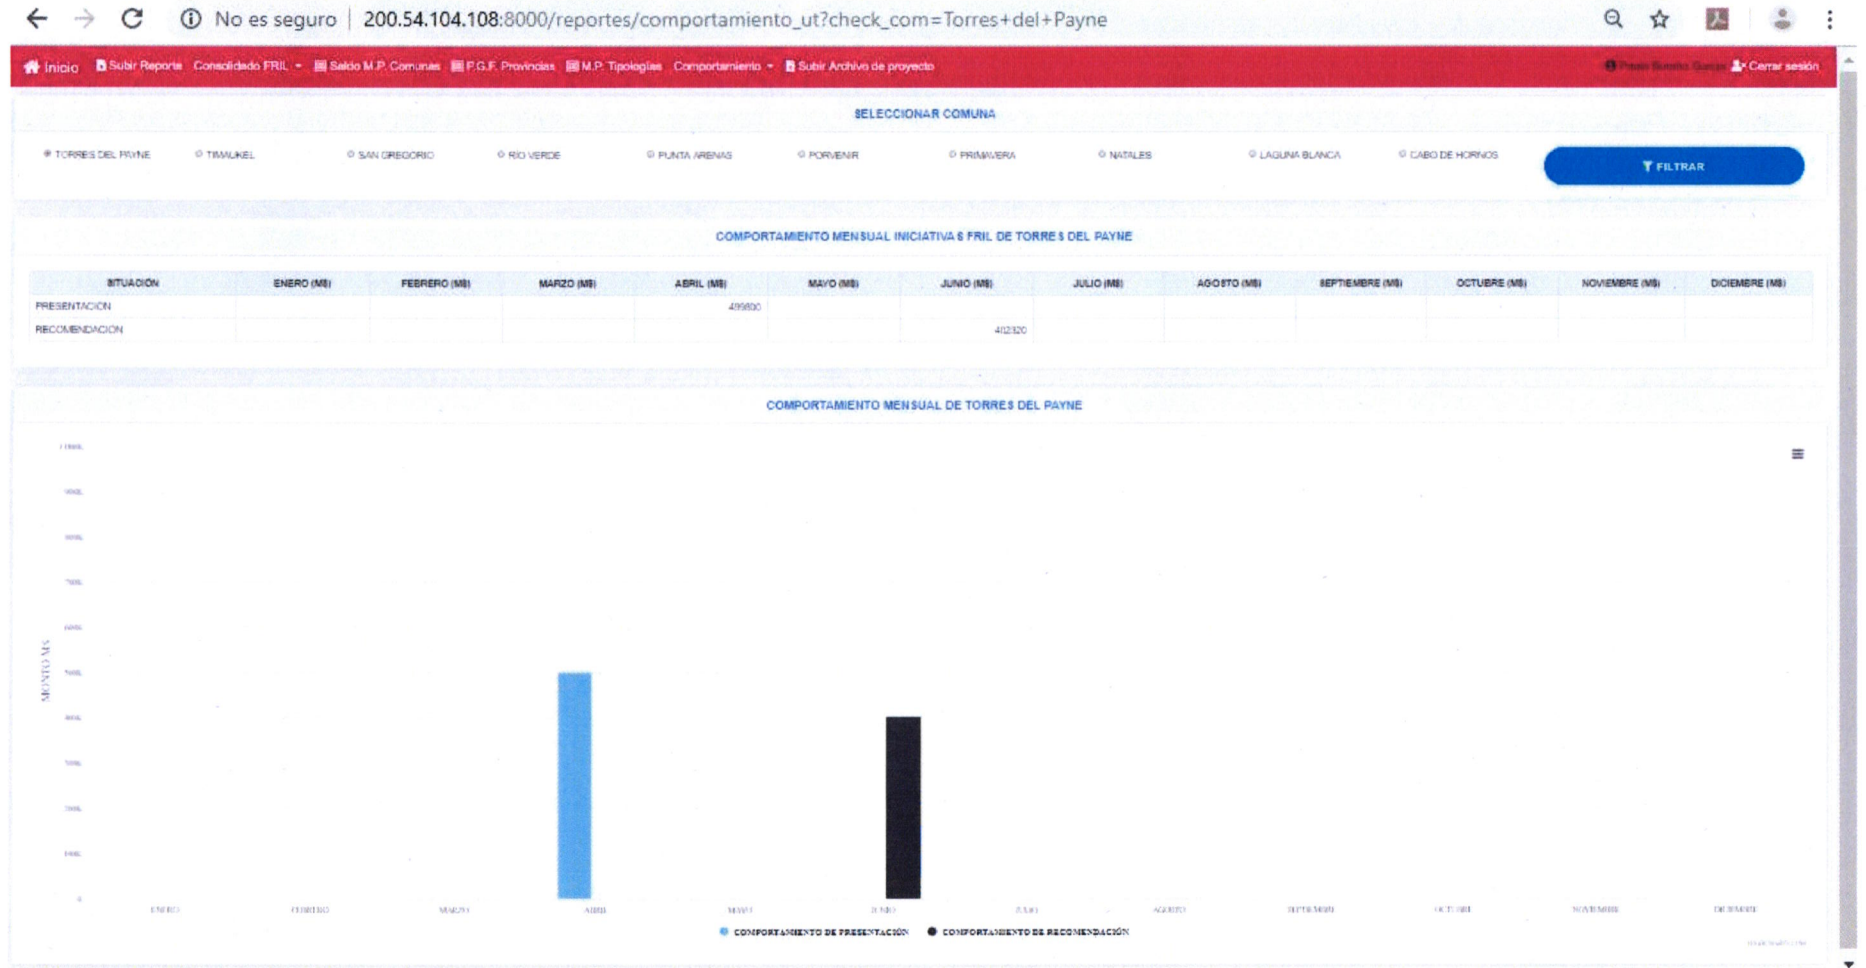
No es seguro | 200.54.104.108:8000/reportes/comportamiento_ut?check_com=Torres+del+Payne

Inicio Subir Reporte Consolidado FRIL P.G.F. Saldo M.P. Comunas P.G.F. Provincias M.P. Tipologias Comportamiento Subir Archivo de proyecto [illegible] Cerrar sesión

SELECCIONAR COMUNA

TORRES DEL PAYNE TIMAUKEL SAN GREGORIO RIO VERDE PUNTA ARENAS PORVENIR PRIMAVERA NATALES LAGUNA BLANCA CABO DE HORNOS

FILTRAR

COMPORTAMIENTO MENSUAL INICIATIVAS FRIL DE TORRES DEL PAYNE

| SITUACION | ENERO (M$) | FEBRERO (M$) | MARZO (M$) | ABRIL (M$) | MAYO (M$) | JUNIO (M$) | JULIO (M$) | AGOSTO (M$) | SEPTIEMBRE (M$) | OCTUBRE (M$) | NOVIEMBRE (M$) | DICIEMBRE (M$) |
|---|---|---|---|---|---|---|---|---|---|---|---|---|
| PRESENTACION | | | | 499800 | | | | | | | | |
| RECOMENDACION | | | | | | 402320 | | | | | | |

COMPORTAMIENTO MENSUAL DE TORRES DEL PAYNE

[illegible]

MONTO M$

ENERO FEBRERO MARZO ABRIL MAYO JUNIO JULIO AGOSTO SEPTIEMBRE OCTUBRE NOVIEMBRE DICIEMBRE

COMPORTAMIENTO DE PRESENTACIÓN COMPORTAMIENTO DE RECOMENDACIÓN